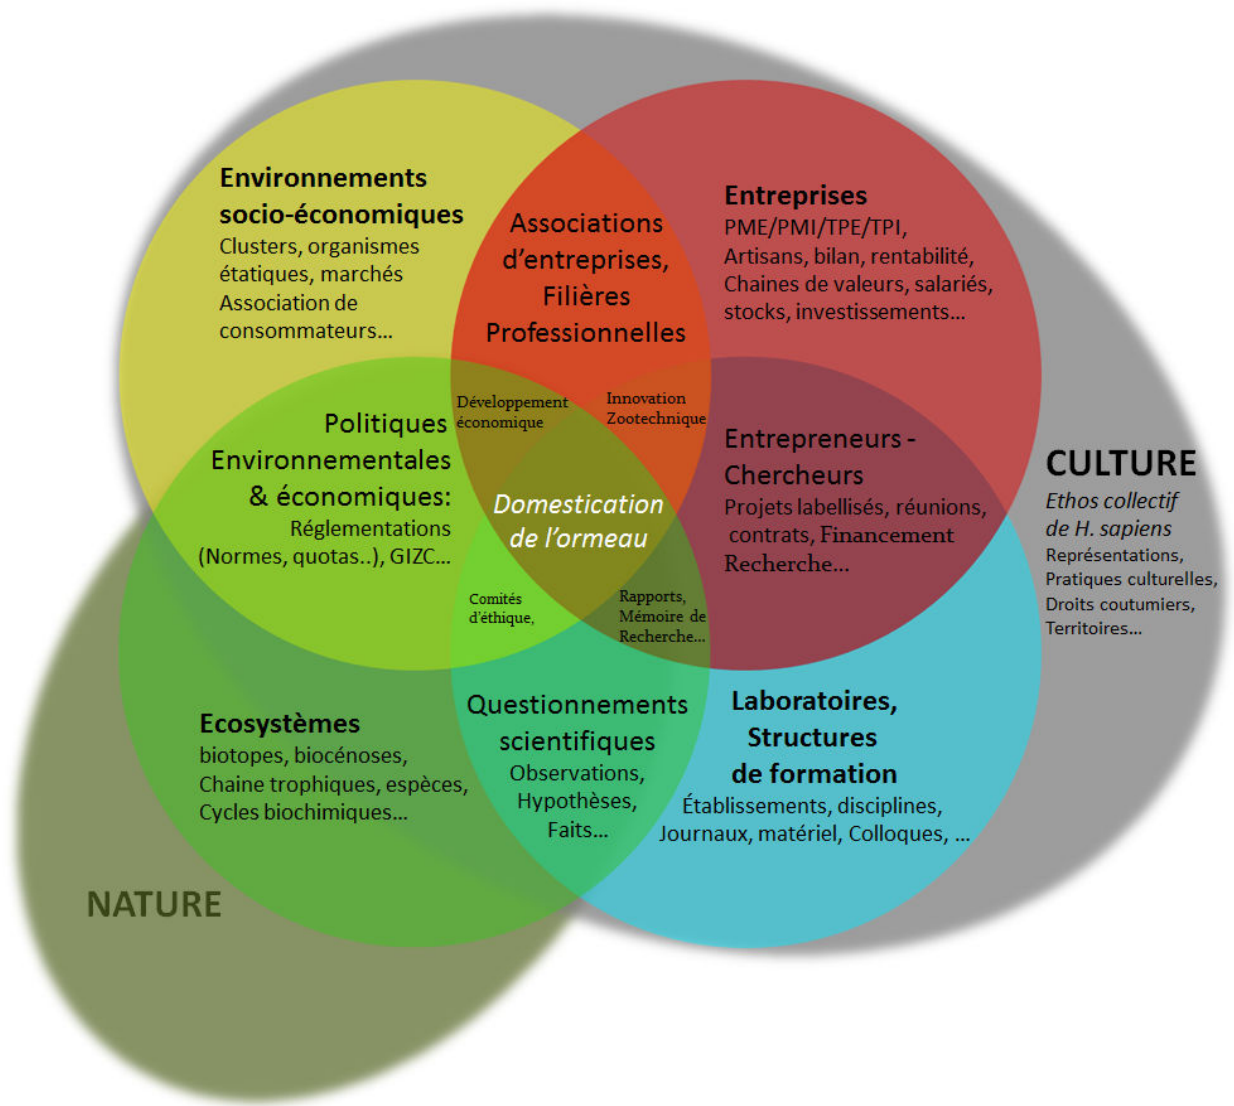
Environnements socio-économiques
Clusters, organismes étatiques, marchés
Association de consommateurs...

Associations d'entreprises, Filières Professionnelles

Entreprises
PME/PMI/TPE/TPI, Artisans, bilan, rentabilité, Chaines de valeurs, salariés, stocks, investissements...

Politiques Environnementales & économiques:
Réglementations (Normes, quotas..), GIZC...

Développement économique

Innovation Zootechnique

Entrepreneurs - Chercheurs
Projets labellisés, réunions, contrats, Financement Recherche...

CULTURE
Ethos collectif de H. sapiens
Représentations, Pratiques culturelles, Droits coutumiers, Territoires...

Domestication de l'ormeau

Comités d'éthique,

Rapports, Mémoire de Recherche...

Ecosystèmes
biotopes, biocénoses, Chaine trophiques, espèces, Cycles biochimiques...

Questionnements scientifiques
Observations, Hypothèses, Faits...

Laboratoires, Structures de formation
Établissements, disciplines, Journaux, matériel, Colloques, ...

NATURE